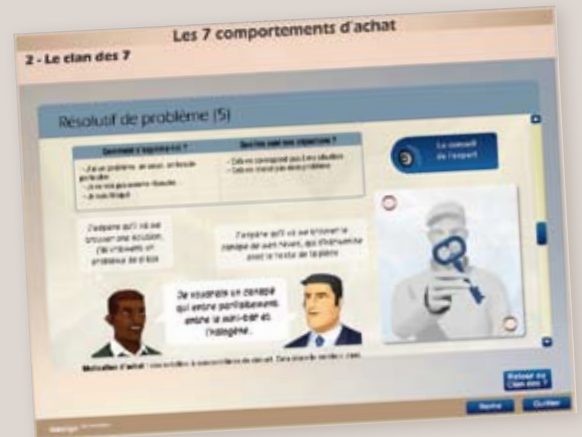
Les 7 comportements d'achat

2 - Le clan des 7

Résolutif de problème (5)

Comment s'exprime-t-il ?

Quelles sont ses réponses ?

- J'ai un problème de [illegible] particulier
- Je ne sais pas comment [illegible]
- Je vais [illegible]

- Celle qui correspond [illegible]
- Celle qui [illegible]

Le conseil de l'expert

J'espère qu'il va me trouver une solution, j'ai vraiment un problème de place.

J'espère qu'il va me trouver le canapé qui va m'aider, qui s'harmonise avec le reste de la pièce

Je voudrais un canapé qui entre parfaitement entre le mini-bar et l'halogène.

Motivation d'achat : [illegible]

Retour au Clan des 7

Retour

Quitter